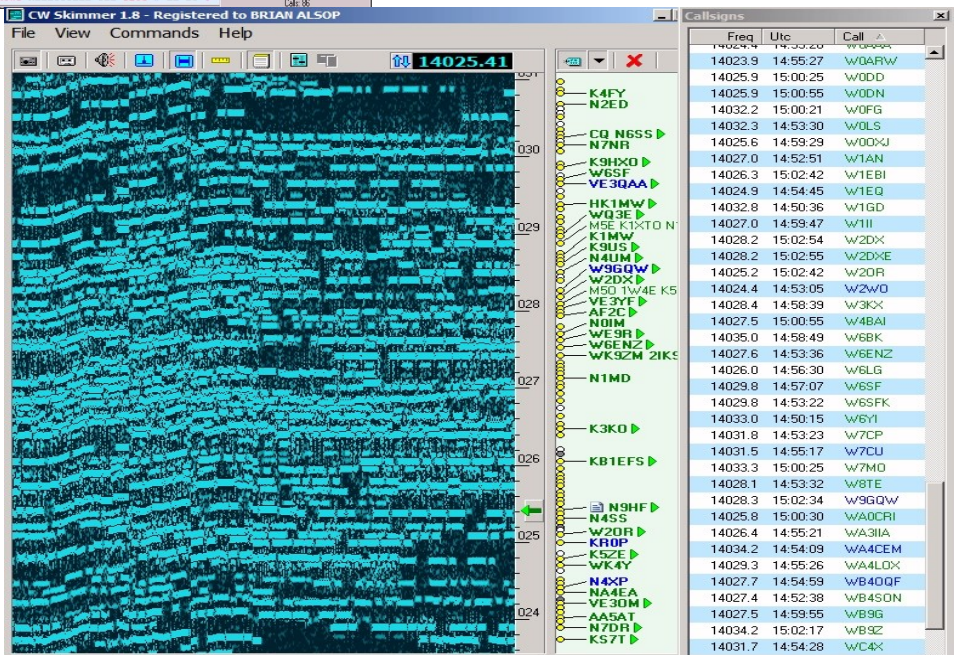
CW Skimmer 1.8 - Registered to BRIAN ALSOP

File View Commands Help

14025.41

031
030
029
028
027
026
025
024

K4FY
N2ED
CQ N6SS
N7NR
K9HXO
W6SF
VE3QAA
HK1MW
WQ3E
M5E K1XTO N
K1MW
K9US
N4UM
W9GQW
W2DX
M50 1W4E K5
VE3YF
AF2C
N0IM
WE9R
W6ENZ
WK9ZM 2IKS
N1MD
K3KO
KB1EFS
N9HF
N4SS
W2DR
KR0P
K5ZE
WK4Y
N4XP
NA4EA
VE3OM
AA5AT
N7DR
KS7T

Callsigns

| Freq | Utc | Call |
|---|---|---|
| 14023.9 | 14:55:27 | W0ARW |
| 14025.9 | 15:00:25 | W0DD |
| 14025.9 | 15:00:55 | W0DN |
| 14032.2 | 15:00:21 | W0FG |
| 14032.3 | 14:53:30 | W0LS |
| 14025.6 | 14:59:29 | W0OXJ |
| 14027.0 | 14:52:51 | W1AN |
| 14026.3 | 15:02:42 | W1EBI |
| 14024.9 | 14:54:45 | W1EQ |
| 14032.8 | 14:50:36 | W1GD |
| 14027.0 | 14:59:47 | W1II |
| 14028.2 | 15:02:54 | W2DX |
| 14028.2 | 15:02:55 | W2DXE |
| 14025.2 | 15:02:42 | W2OR |
| 14024.4 | 14:53:05 | W2WO |
| 14028.4 | 14:58:39 | W3KX |
| 14027.5 | 15:00:55 | W4BAI |
| 14035.0 | 14:58:49 | W6BK |
| 14027.6 | 14:53:36 | W6ENZ |
| 14026.0 | 14:56:30 | W6LG |
| 14029.8 | 14:57:07 | W6SF |
| 14029.8 | 14:53:22 | W6SFK |
| 14033.0 | 14:50:15 | W6YI |
| 14031.8 | 14:53:23 | W7CP |
| 14031.5 | 14:55:17 | W7CU |
| 14033.3 | 15:00:25 | W7MO |
| 14028.1 | 14:53:32 | W8TE |
| 14028.3 | 15:02:34 | W9GQW |
| 14025.8 | 15:00:30 | WA0CRI |
| 14026.4 | 14:55:21 | WA3IIA |
| 14034.2 | 14:54:09 | WA4CEM |
| 14029.3 | 14:55:26 | WA4LOX |
| 14027.7 | 14:54:59 | WB4OQF |
| 14027.4 | 14:52:38 | WB4SON |
| 14027.5 | 14:59:55 | WB9G |
| 14034.2 | 15:02:17 | WB9Z |
| 14031.7 | 14:54:28 | WC4X |